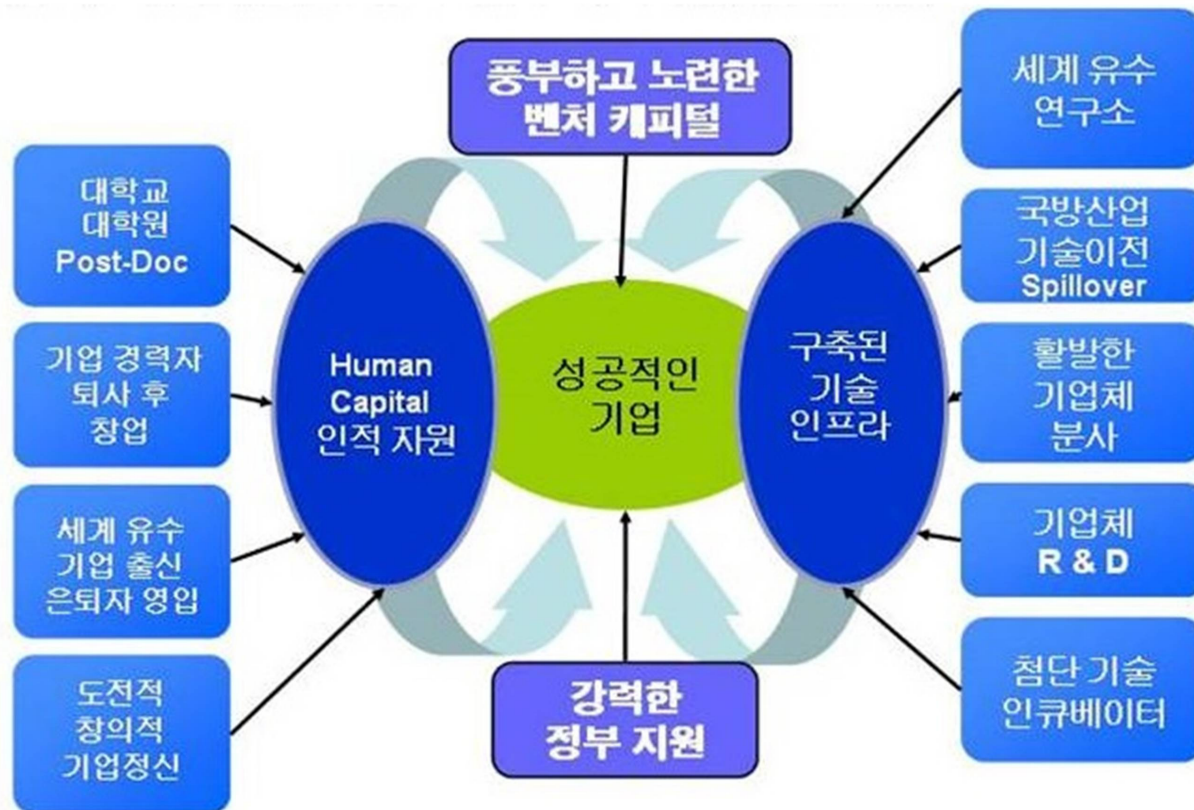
풍부하고 노련한 벤처 캐피털

세계 유수 연구소

대학교
대학원
Post-Doc

국방산업
기술이전
Spillover

기업 경력자
퇴사 후
창업

Human Capital
인적 자원

성공적인 기업

구축된 기술 인프라

활발한 기업체 분사

세계 유수 기업 출신 은퇴자 영입

기업체 R & D

도전적
창의적
기업정신

강력한 정부 지원

첨단 기술 인큐베이터